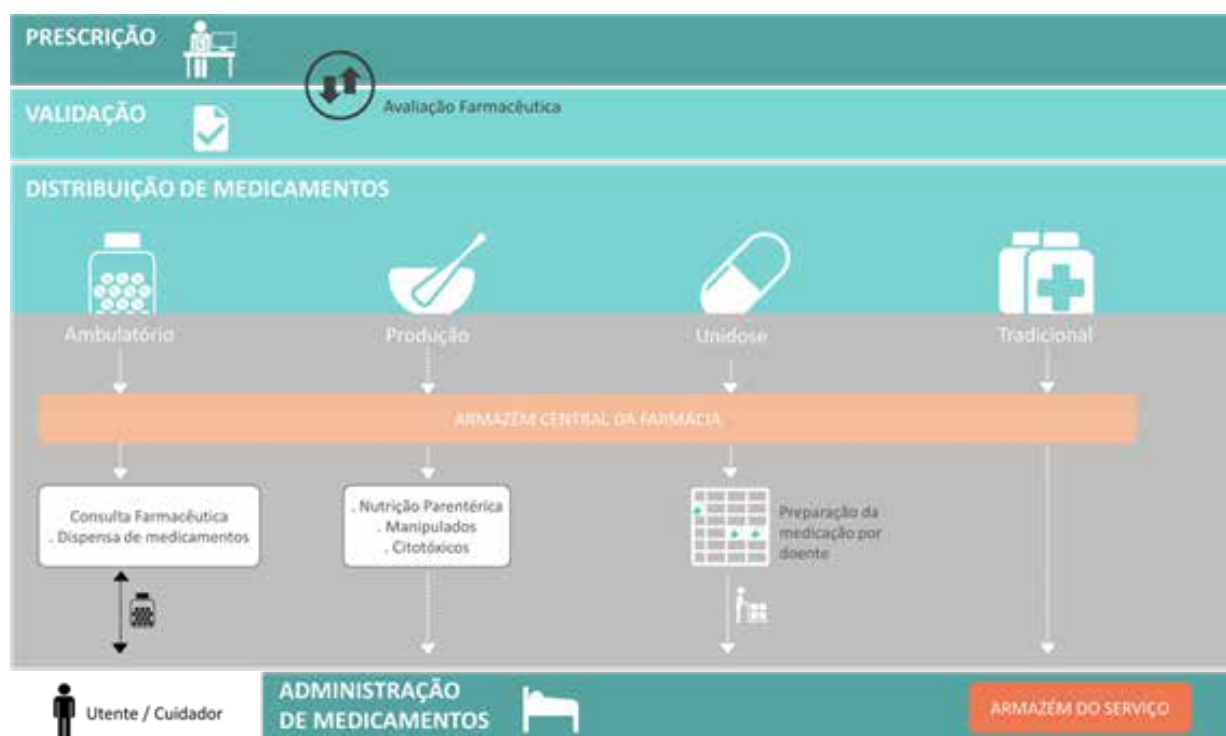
PRESCRIÇÃO

VALIDAÇÃO

Avaliação Farmacêutica

DISTRIBUIÇÃO DE MEDICAMENTOS

Ambulatório

Produção

Unidose

Tradicional

ARMAZÉM CENTRAL DA FARMÁCIA

Consulta Farmacêutica
. Dispensa de medicamentos

. Nutrição Parentérica
. Manipulados
. Citotóxicos

Preparação da medicação por doente

Utente / Cuidador

ADMINISTRAÇÃO DE MEDICAMENTOS

ARMAZÉM DO SERVIÇO